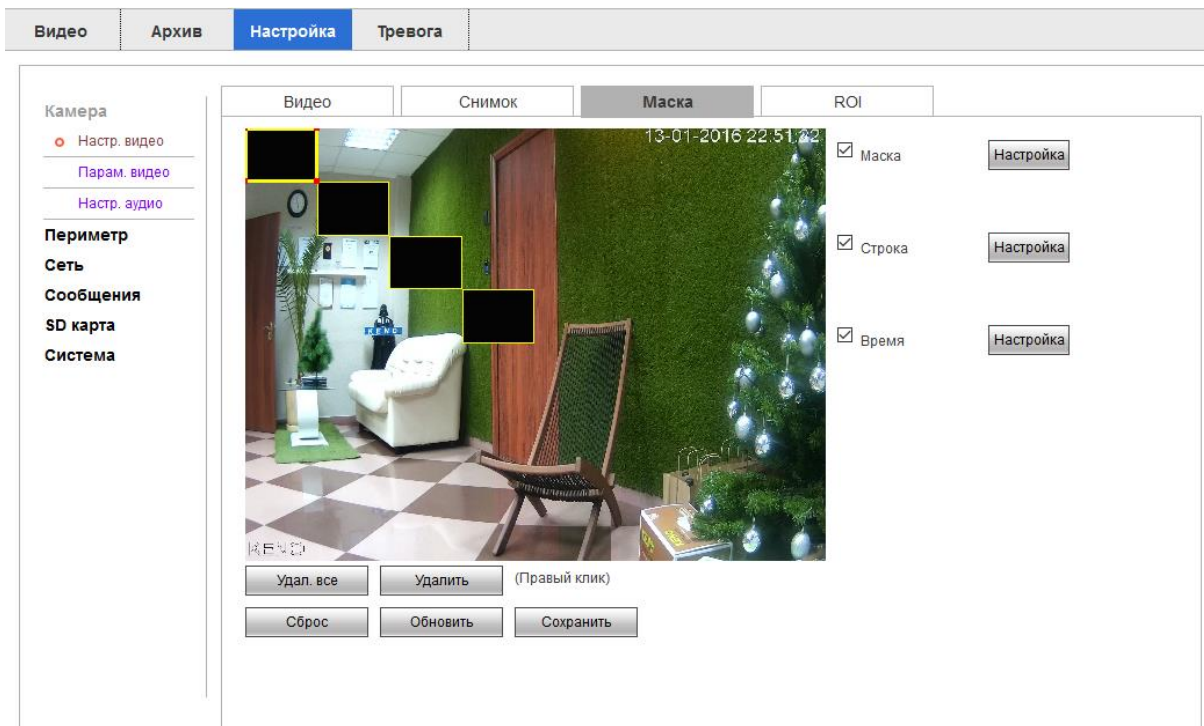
Видео | Архив | Настройка | Тревога

Камера
Настр. видео
Парам. видео
Настр. аудио
Периметр
Сеть
Сообщения
SD карта
Система

Видео | Снимок | Маска | ROI

13-01-2016 22:51:22

KENO

☑ Маска Настройка
☑ Строка Настройка
☑ Время Настройка

Удал. все
Удалить
(Правый клик)
Сброс
Обновить
Сохранить